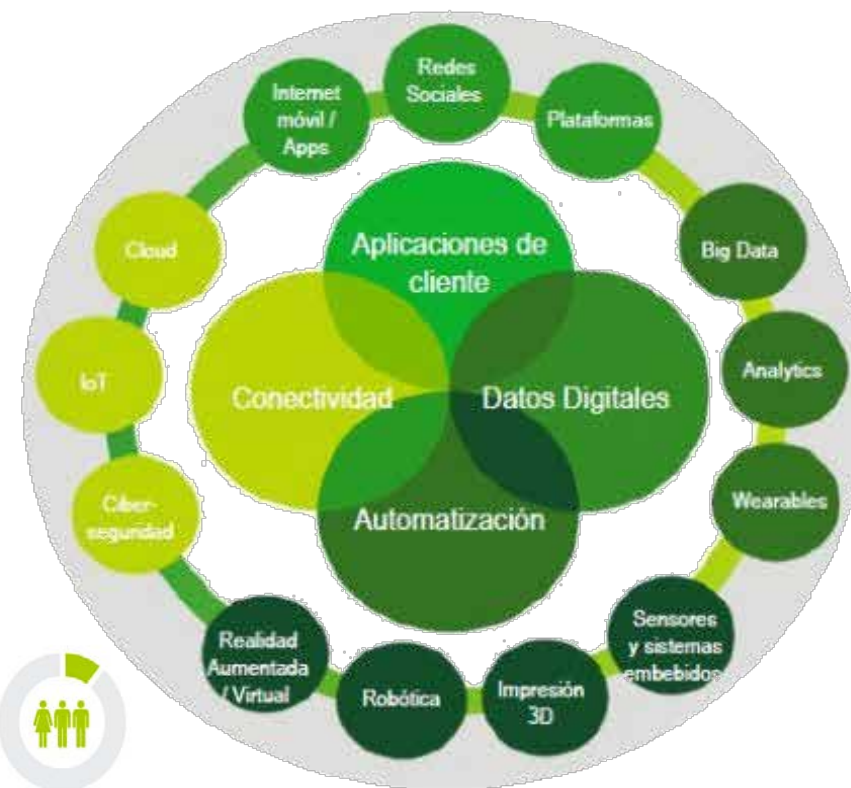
Redes Sociales

Plataformas

Big Data

Analytics

Wearables

Sensores y sistemas embebidos

Impresión 3D

Robótica

Realidad Aumentada / Virtual

Ciber-seguridad

IoT

Cloud

Internet móvil / Apps

Aplicaciones de cliente

Conectividad

Datos Digitales

Automatización